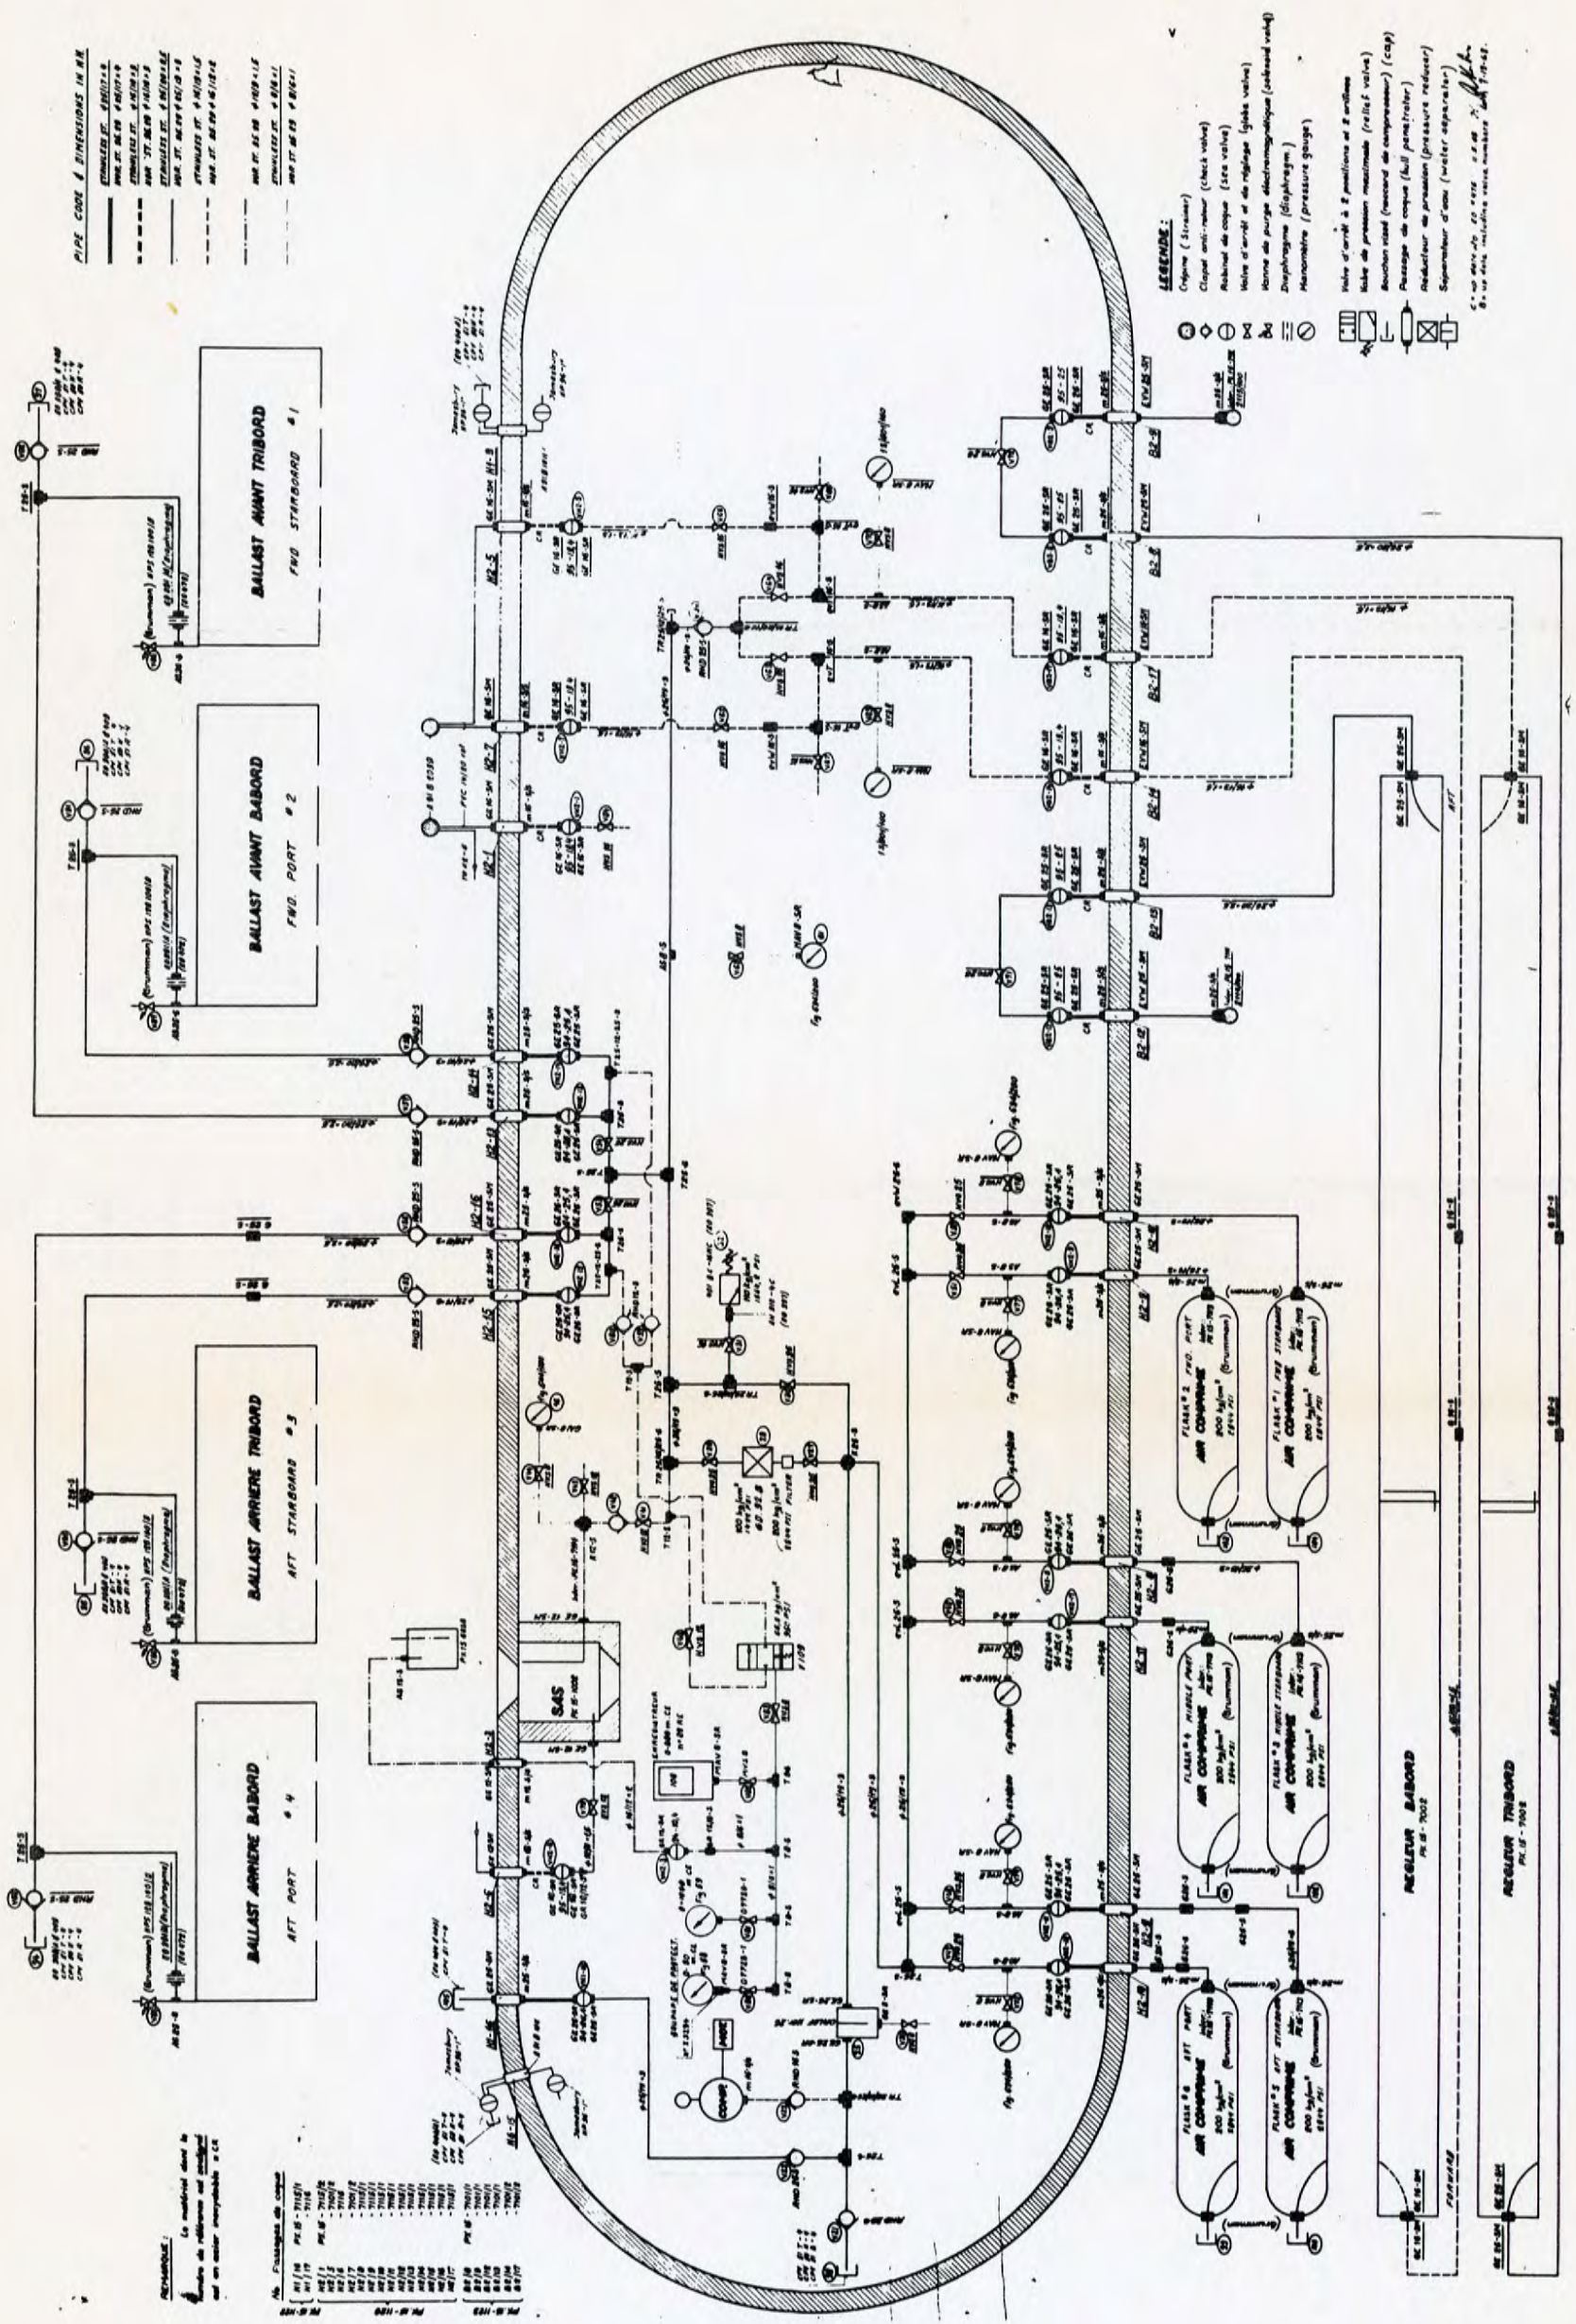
PIPE CODE & DIMENSIONS IN MM

BALLAST AVANT TRIBORD
FWD STARBOARD #1

BALLAST AVANT BABORD
FWD. PORT #2

BALLAST ARRIERE TRIBORD
AFT STARBOARD #3

BALLAST ARRIERE BABORD
AFT PORT #4

LEGENDE:
Crépine (Strainer)
Clapet anti-retour (check valve)
Robinet de coque (sea valve)
Valve d'arrêt et de réglage (globe valve)
Vanne de purge électromagnétique (solenoid valve)
Diaphragme (Diaphragm)
Manomètre (pressure gauge)
Valve d'arrêt à 2 positions et 3 orifices
Valve de pression maximale (relief valve)
Bouchon vissé (raccord de compresseur) (cap)
Passage de coque (hull penetrator)
Réducteur de pression (pressure reducer)
Séparateur d'eau (water separator)

SAS

FLASK #2 FWD PORT
AIR COMPRIME
200 kg/cm²

FLASK #1 FWD STARBOARD
AIR COMPRIME
200 kg/cm²

FLASK #4 MIDDLE PORT
AIR COMPRIME
200 kg/cm²

FLASK #3 MIDDLE STARBOARD
AIR COMPRIME
200 kg/cm²

FLASK #6 AFT PORT
AIR COMPRIME
200 kg/cm²

FLASK #5 AFT STARBOARD
AIR COMPRIME
200 kg/cm²

REGLEUR BABORD
PX 15-7002

REGLEUR TRIBORD
PX 15-7002

AFT
FORWARD

REMARQUE:
Le matériel dont le numéro de référence est souligné est en acier inoxydable à CR

No. Passages de coque

COMP

FILTER

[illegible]